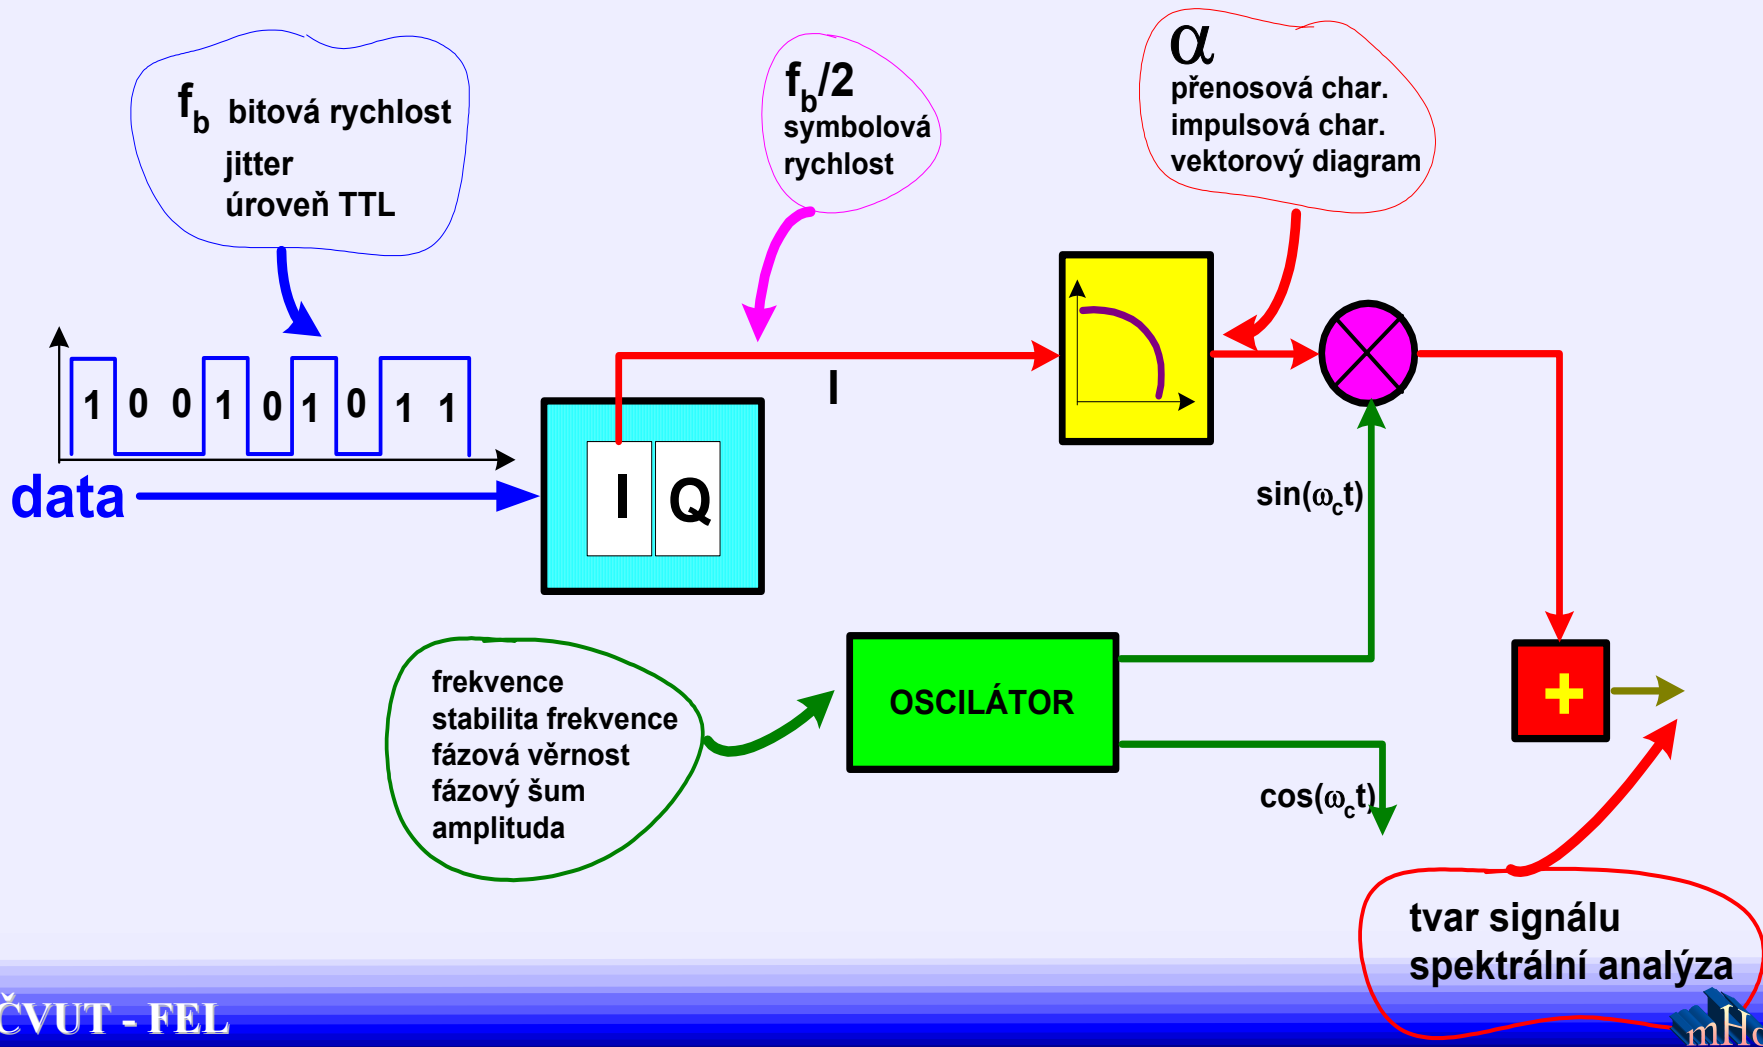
$f_b$ bitová rychlost
jitter
úroveň TTL

$f_b/2$
symbolová
rychlost

$\alpha$
přenosová char.
impulsová char.
vektorový diagram

1 0 0 1 0 1 0 1 1

data

I Q

I

$\sin(\omega_c t)$

frekvence
stabilita frekvence
fázová věrnost
fázový šum
amplituda

OSCILÁTOR

$\cos(\omega_c t)$

+

tvar signálu
spektrální analýza

ČVUT - FEL

mH